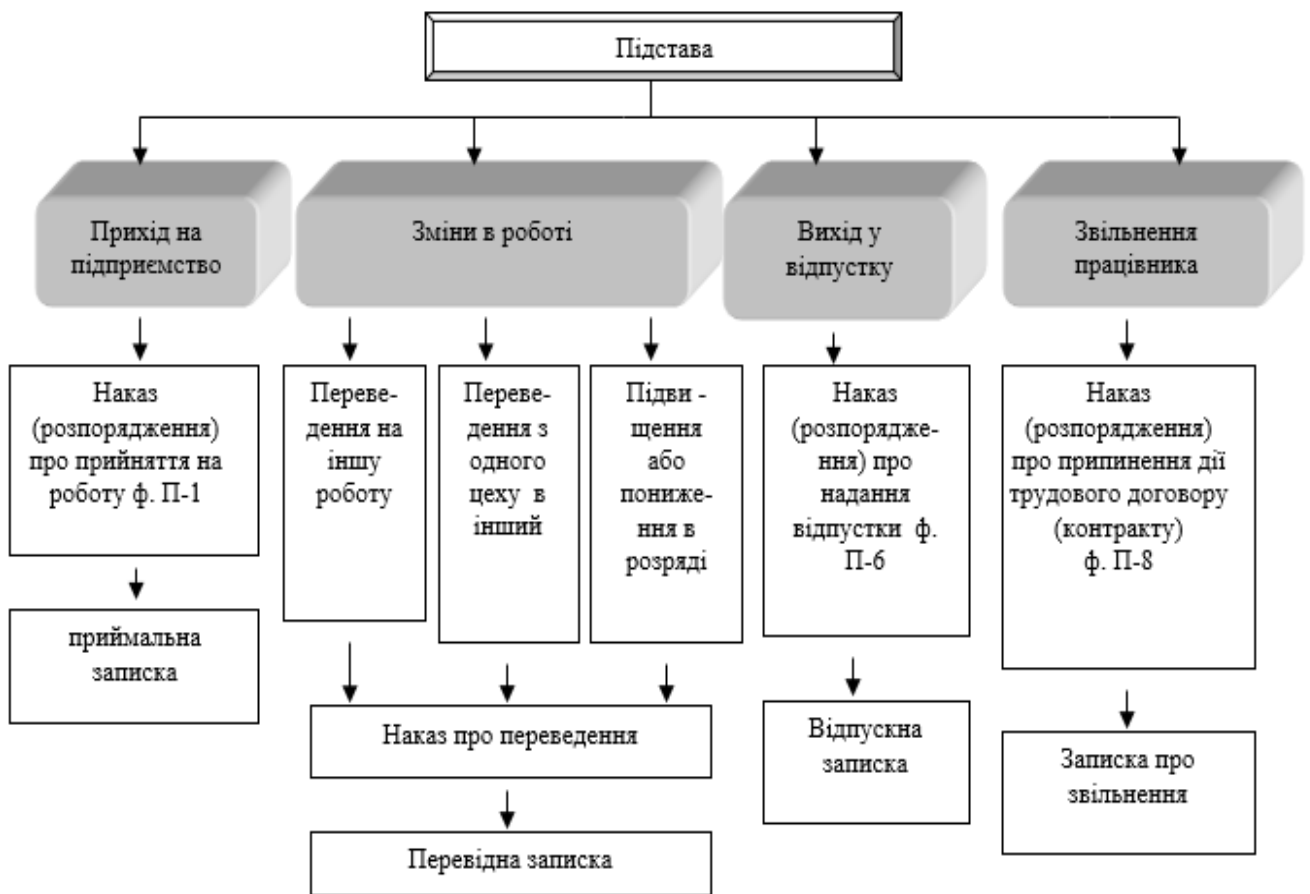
Підстава

Прихід на підприємство

Зміни в роботі

Вихід у відпустку

Звільнення працівника

Наказ (розпорядження) про прийняття на роботу ф. П-1

приймальна записка

Переведення на іншу роботу

Переведення з одного цеху в інший

Підвищення або пониження в розряді

Наказ про переведення

Перевідна записка

Наказ (розпорядження) про надання відпустки ф. П-6

Відпускна записка

Наказ (розпорядження) про припинення дії трудового договору (контракту) ф. П-8

Записка про звільнення